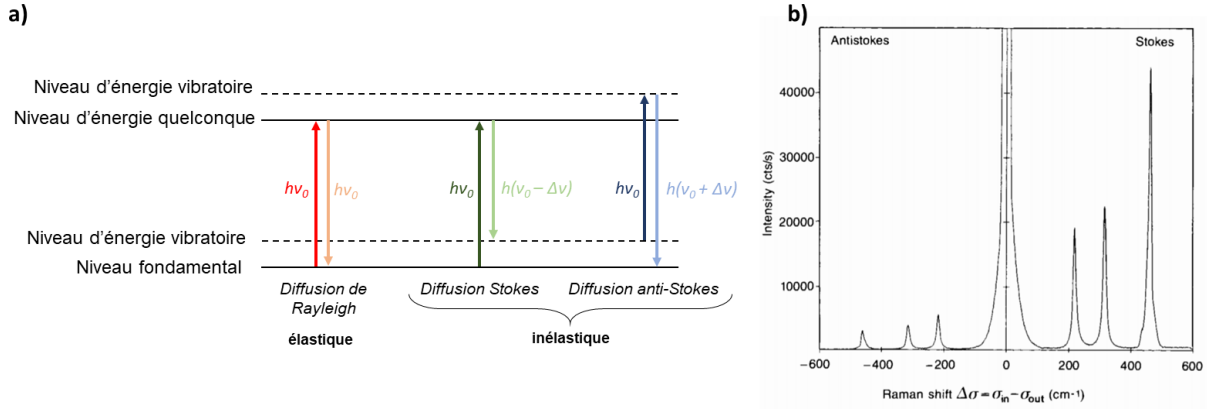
a)

Niveau d'énergie vibratoire

Niveau d'énergie quelconque

$h\nu_0$ $h\nu_0$

$h\nu_0$ $h(\nu_0 - \Delta\nu)$

$h\nu_0$ $h(\nu_0 + \Delta\nu)$

Niveau d'énergie vibratoire

Niveau fondamental

Diffusion de Rayleigh

Diffusion Stokes

Diffusion anti-Stokes

élastique

inélastique

b)

Antistokes

Stokes

Intensity (cts/s)

40000

30000

20000

10000

−600 −400 −200 0 200 400 600

Raman shift $\Delta\sigma = \sigma_{in} - \sigma_{out}$ (cm-1)